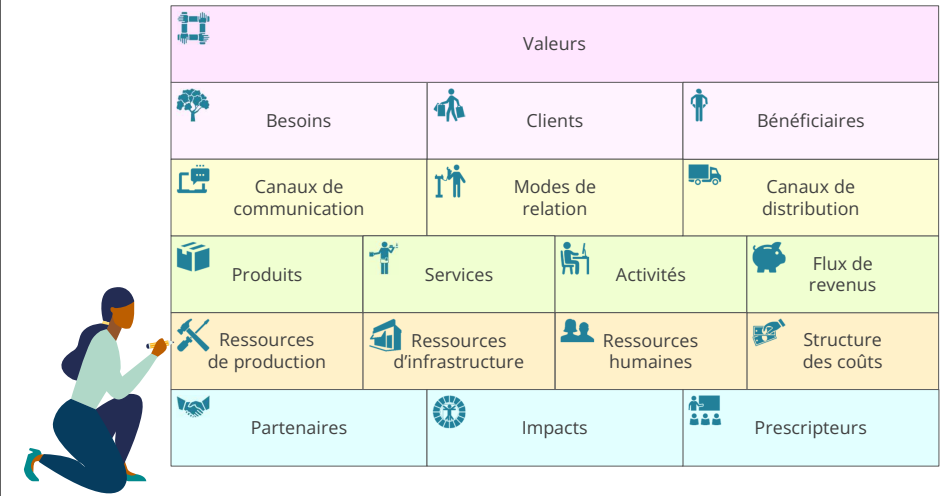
Valeurs

Besoins

Clients

Bénéficiaires

Canaux de communication

Modes de relation

Canaux de distribution

Produits

Services

Activités

Flux de revenus

Ressources de production

Ressources d'infrastructure

Ressources humaines

Structure des coûts

Partenaires

Impacts

Prescripteurs